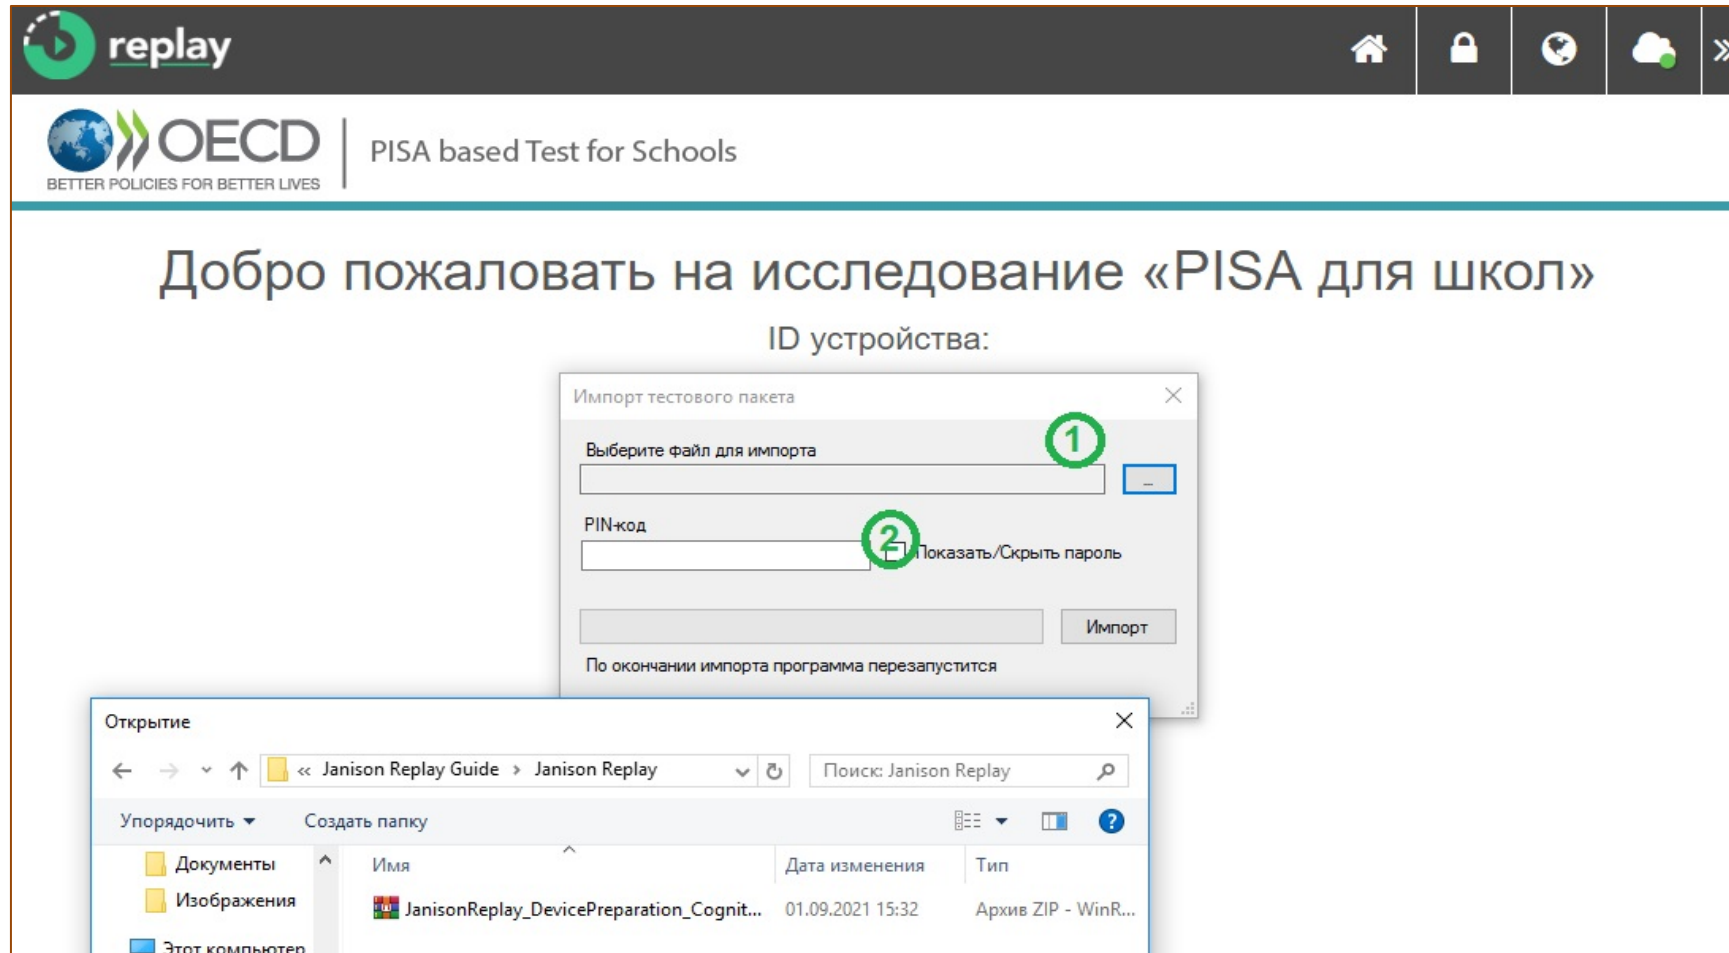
replay

OECD
BETTER POLICIES FOR BETTER LIVES

PISA based Test for Schools

Добро пожаловать на исследование «PISA для школ»

ID устройства:

Импорт тестового пакета

Выберите файл для импорта

1

...

PIN-код

2

Показать/Скрыть пароль

Импорт

По окончании импорта программа перезапустится

Открытие

« Janison Replay Guide › Janison Replay

Поиск: Janison Replay

Упорядочить ▾

Создать папку

Документы

Изображения

Этот компьютер

Имя

Дата изменения

Тип

JanisonReplay_DevicePreparation_Cognit...

01.09.2021 15:32

Архив ZIP - WinR...